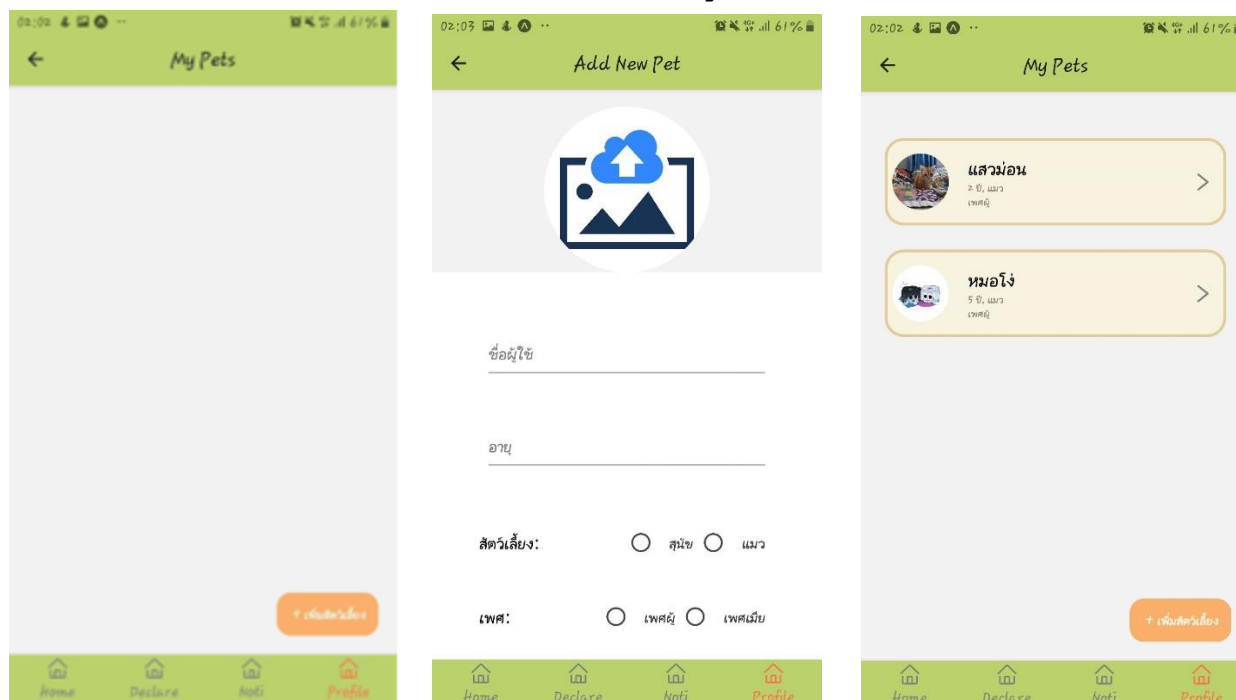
02:02 ... 61%

←

My Pets

+ เพิ่มสัตว์เลี้ยง

Home Declare Noti Profile

02:03 ... 61%

←

Add New Pet

ชื่อผู้ใช้

อายุ

สัตว์เลี้ยง: สุนัข แมว

เพศ: เพศผู้ เพศเมีย

Home Declare Noti Profile

02:02 ... 61%

←

My Pets

แสวม่อน
2 ปี, แมว
เพศผู้

หมอโง่
5 ปี, แมว
เพศผู้

+ เพิ่มสัตว์เลี้ยง

Home Declare Noti Profile